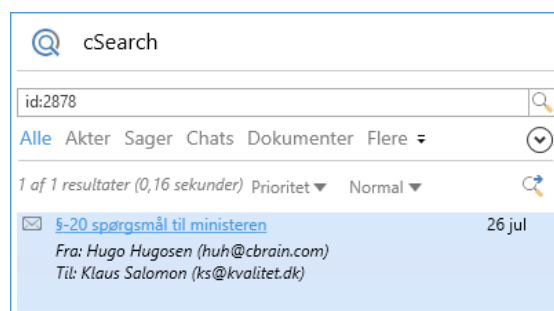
cSearch

id:2878

Alle Akter Sager Chats Dokumenter Flere

1 af 1 resultater (0,16 sekunder) Prioritet Normal

§-20 spørgsmål til ministeren 26 jul
Fra: Hugo Hugosen (huh@cbrain.com)
Til: Klaus Salomon (ks@kvalitet.dk)